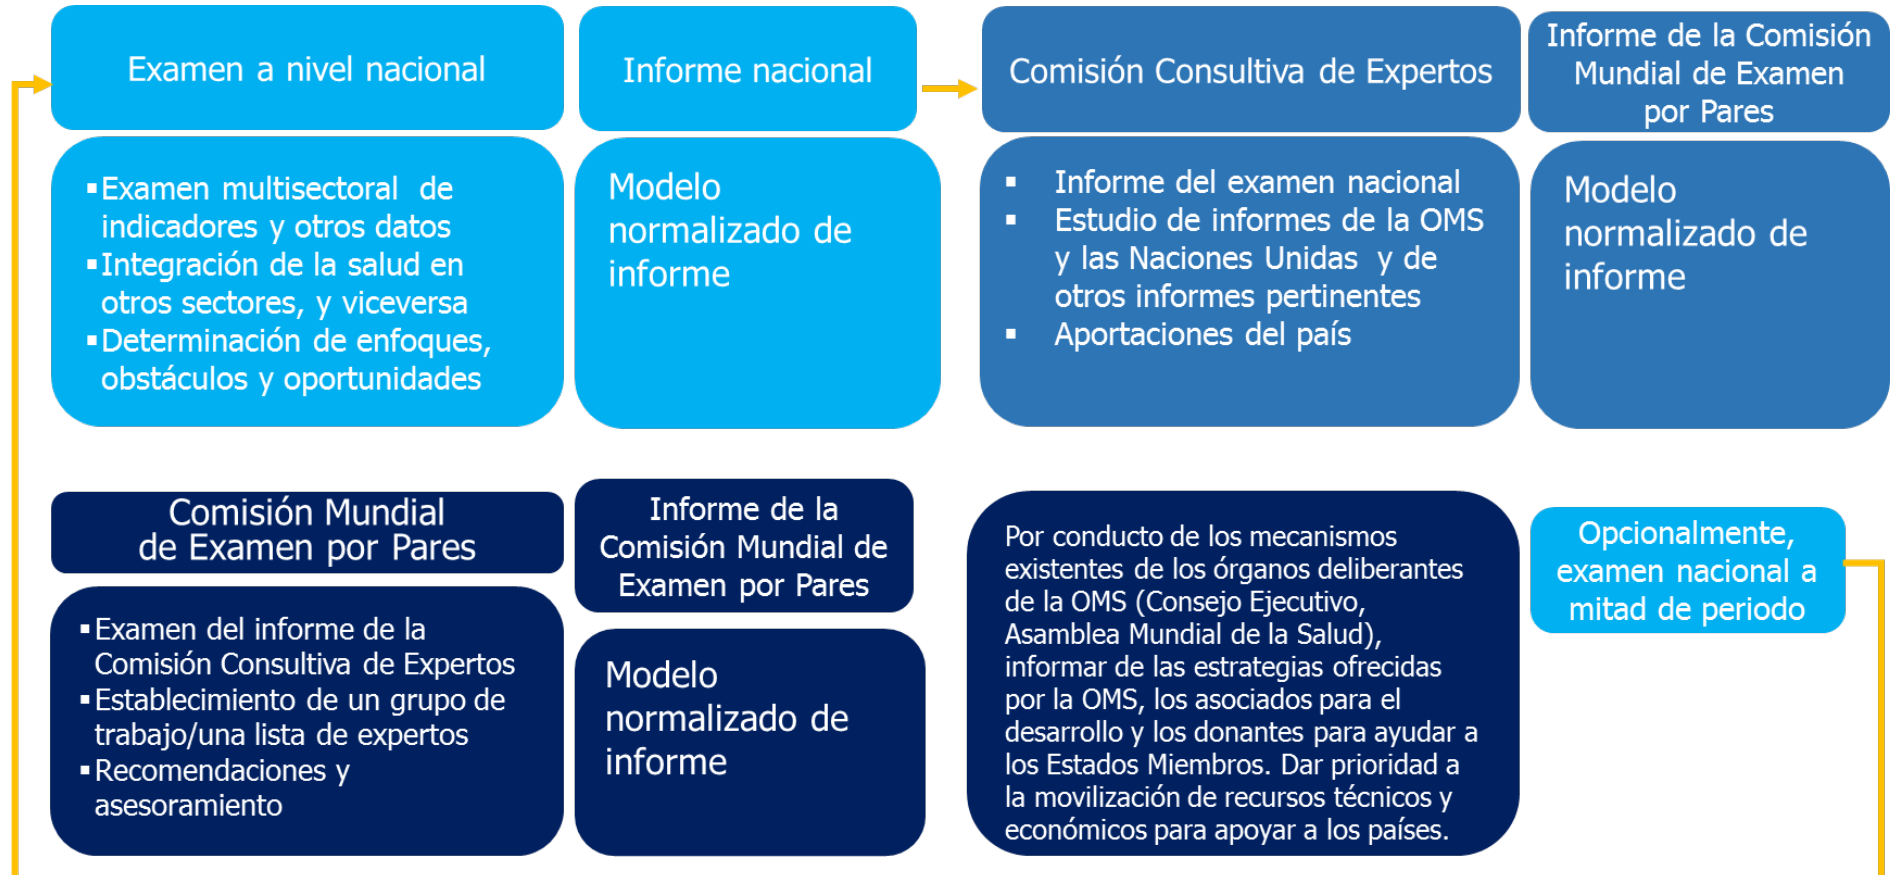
Examen a nivel nacional

- Examen multisectoral de indicadores y otros datos
- Integración de la salud en otros sectores, y viceversa
- Determinación de enfoques, obstáculos y oportunidades

Informe nacional

Modelo normalizado de informe

Comisión Consultiva de Expertos

- Informe del examen nacional
- Estudio de informes de la OMS y las Naciones Unidas y de otros informes pertinentes
- Aportaciones del país

Informe de la Comisión Mundial de Examen por Pares

Modelo normalizado de informe

Comisión Mundial de Examen por Pares

- Examen del informe de la Comisión Consultiva de Expertos
- Establecimiento de un grupo de trabajo/una lista de expertos
- Recomendaciones y asesoramiento

Informe de la Comisión Mundial de Examen por Pares

Modelo normalizado de informe

Por conducto de los mecanismos existentes de los órganos deliberantes de la OMS (Consejo Ejecutivo, Asamblea Mundial de la Salud), informar de las estrategias ofrecidas por la OMS, los asociados para el desarrollo y los donantes para ayudar a los Estados Miembros. Dar prioridad a la movilización de recursos técnicos y económicos para apoyar a los países.

Opcionalmente, examen nacional a mitad de periodo